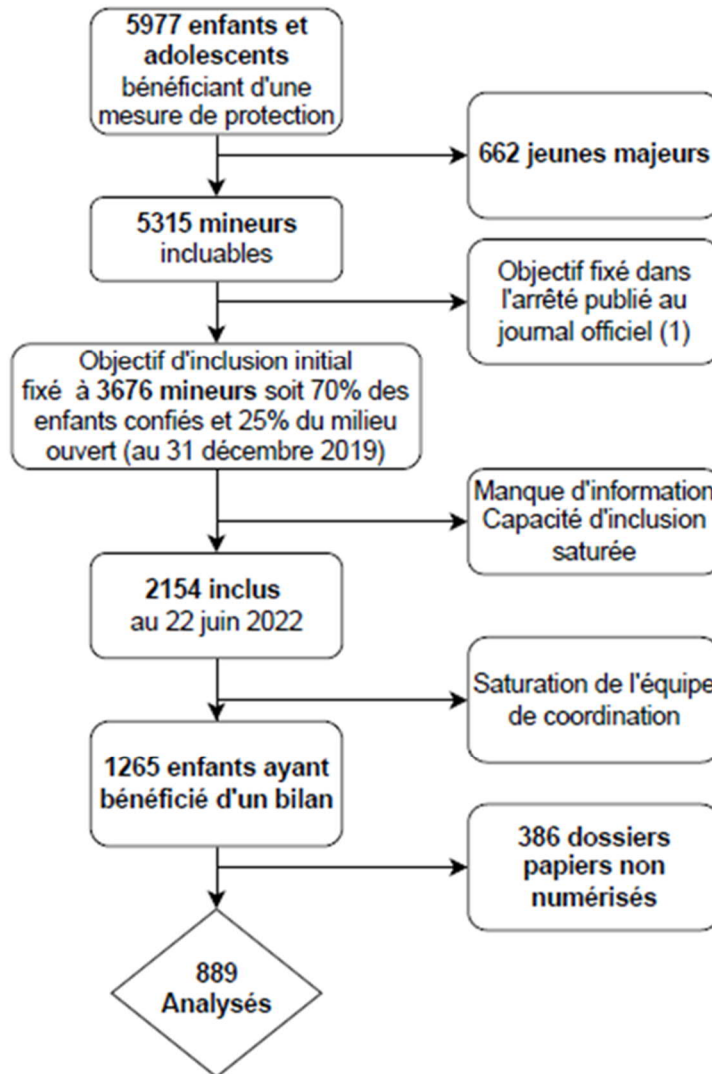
5977 enfants et adolescents bénéficiant d'une mesure de protection

662 jeunes majeurs

5315 mineurs incluables

Objectif fixé dans l'arrêté publié au journal officiel (1)

Objectif d'inclusion initial fixé à 3676 mineurs soit 70% des enfants confiés et 25% du milieu ouvert (au 31 décembre 2019)

Manque d'information Capacité d'inclusion saturée

2154 inclus au 22 juin 2022

Saturation de l'équipe de coordination

1265 enfants ayant bénéficié d'un bilan

386 dossiers papiers non numérisés

889 Analysés